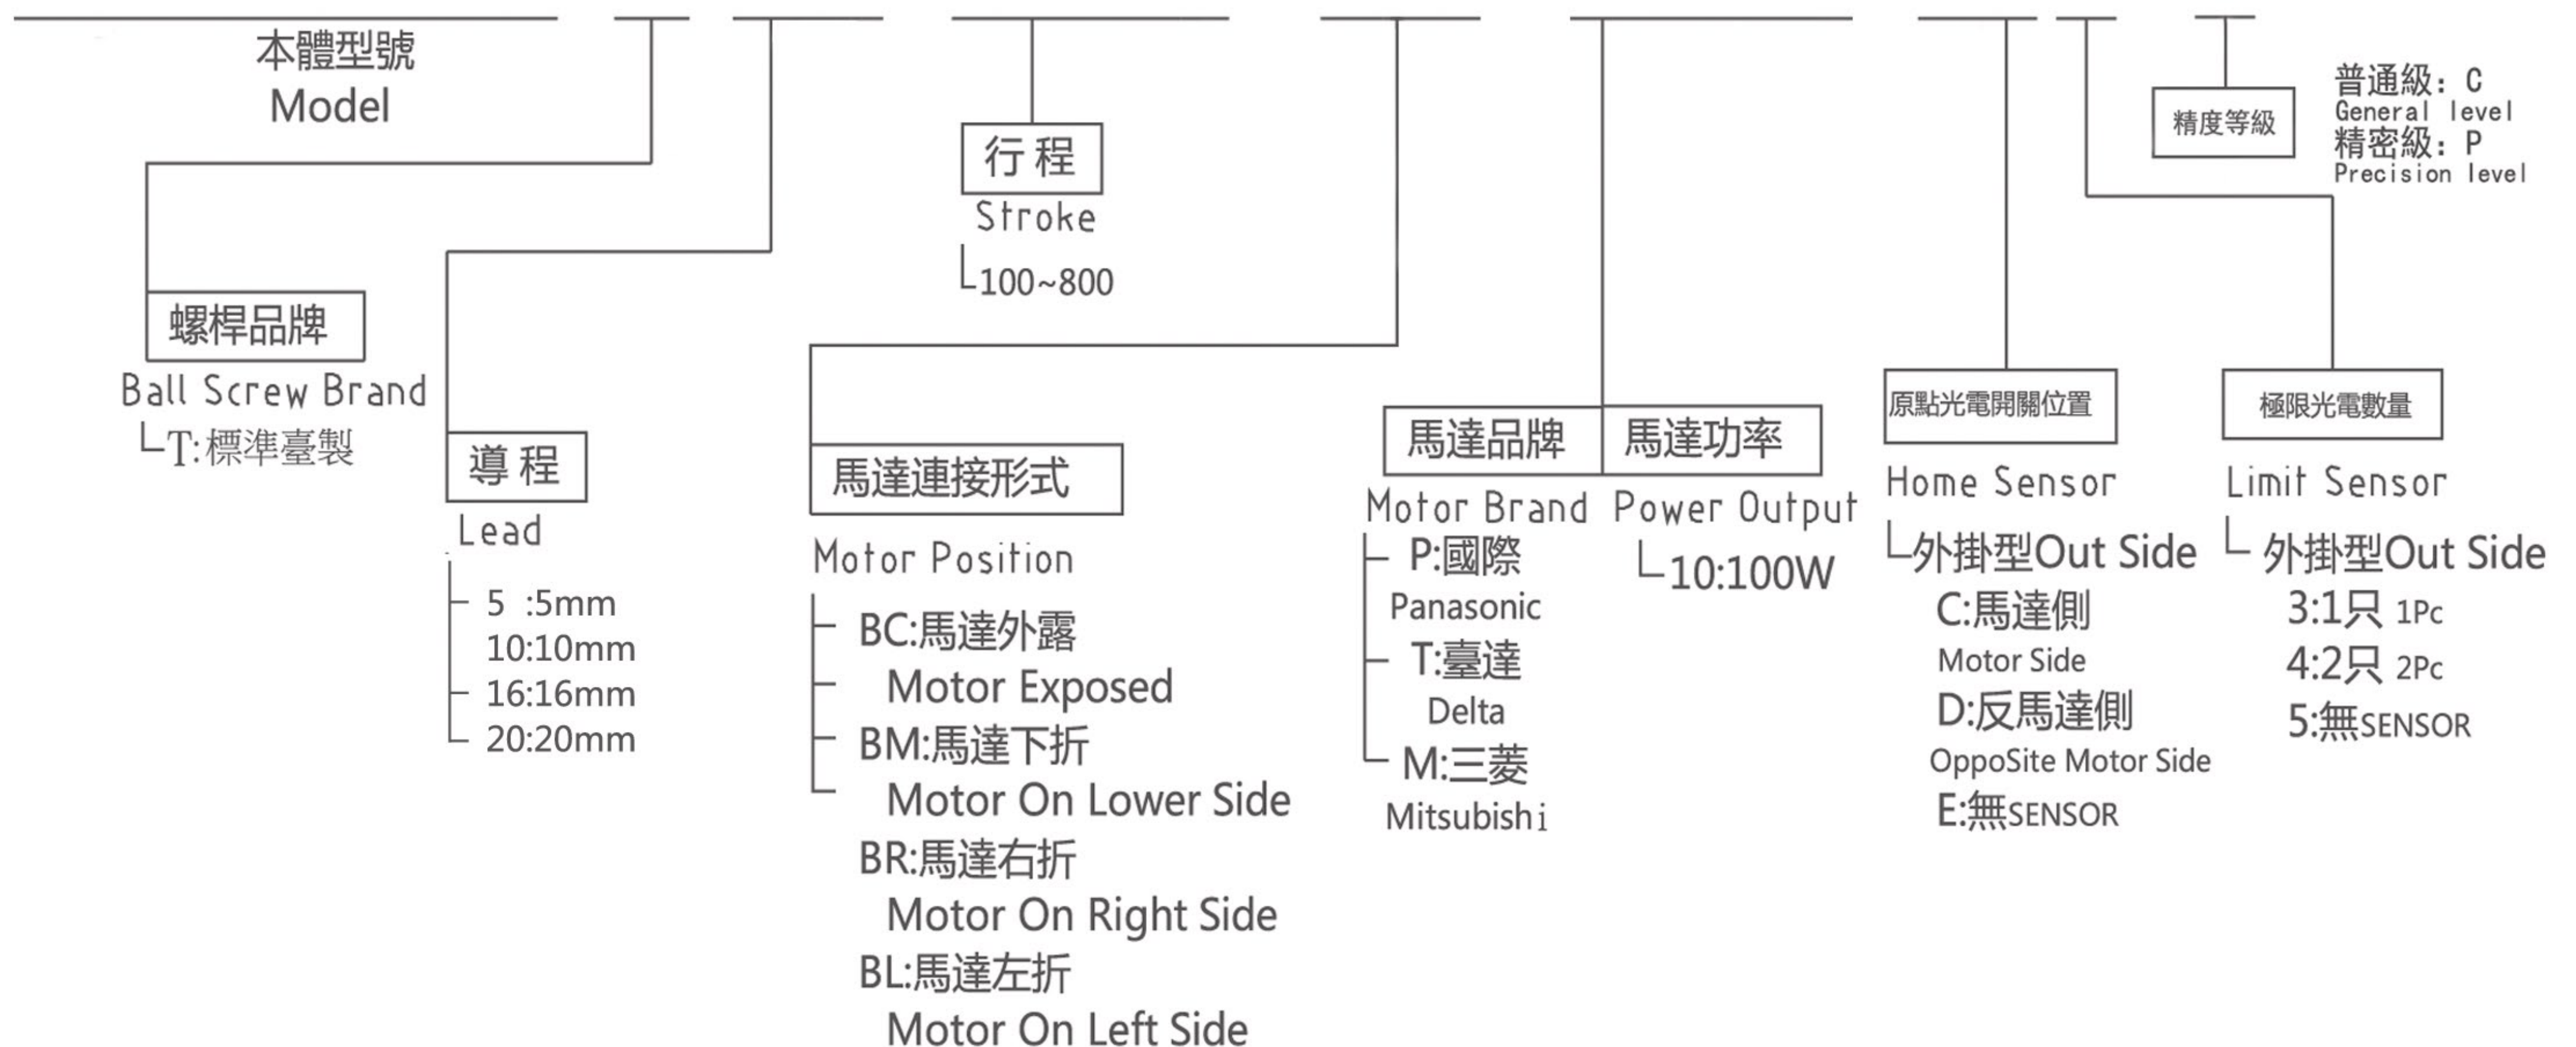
本體型號
Model

螺桿品牌
Ball Screw Brand
T:標準臺製

導程
Lead
5 :5mm
10:10mm
16:16mm
20:20mm

行程
Stroke
100~800

馬達連接形式
Motor Position
BC:馬達外露
Motor Exposed
BM:馬達下折
Motor On Lower Side
BR:馬達右折
Motor On Right Side
BL:馬達左折
Motor On Left Side

馬達品牌
Motor Brand
P:國際
Panasonic
T:臺達
Delta
M:三菱
Mitsubishi

馬達功率
Power Output
10:100W

原點光電開關位置
Home Sensor
外掛型Out Side
C:馬達側
Motor Side
D:反馬達側
OppoSite Motor Side
E:無SENSOR

極限光電數量
Limit Sensor
外掛型Out Side
3:1只 1Pc
4:2只 2Pc
5:無SENSOR

精度等級
普通級: C
General level
精密級: P
Precision level